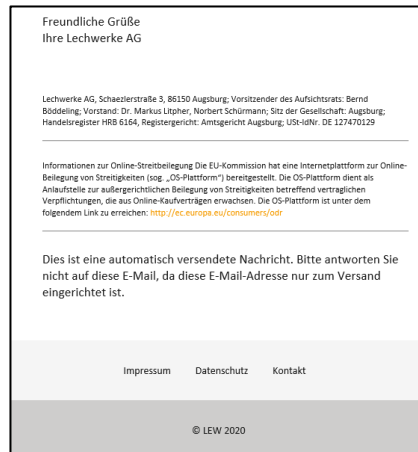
Freundliche Grüße
Ihre Lechwerke AG

Lechwerke AG, Schaezlerstraße 3, 86150 Augsburg; Vorsitzender des Aufsichtsrats: Bernd Böddeling; Vorstand: Dr. Markus Litpher, Norbert Schürmann; Sitz der Gesellschaft: Augsburg; Handelsregister HRB 6164, Registergericht: Amtsgericht Augsburg; USt-IdNr. DE 127470129

Informationen zur Online-Streitbeilegung Die EU-Kommission hat eine Internetplattform zur Online-Beilegung von Streitigkeiten (sog. „OS-Plattform") bereitgestellt. Die OS-Plattform dient als Anlaufstelle zur außergerichtlichen Beilegung von Streitigkeiten betreffend vertraglichen Verpflichtungen, die aus Online-Kaufverträgen erwachsen. Die OS-Plattform ist unter dem folgendem Link zu erreichen: http://ec.europa.eu/consumers/odr

Dies ist eine automatisch versendete Nachricht. Bitte antworten Sie nicht auf diese E-Mail, da diese E-Mail-Adresse nur zum Versand eingerichtet ist.

Impressum Datenschutz Kontakt

© LEW 2020